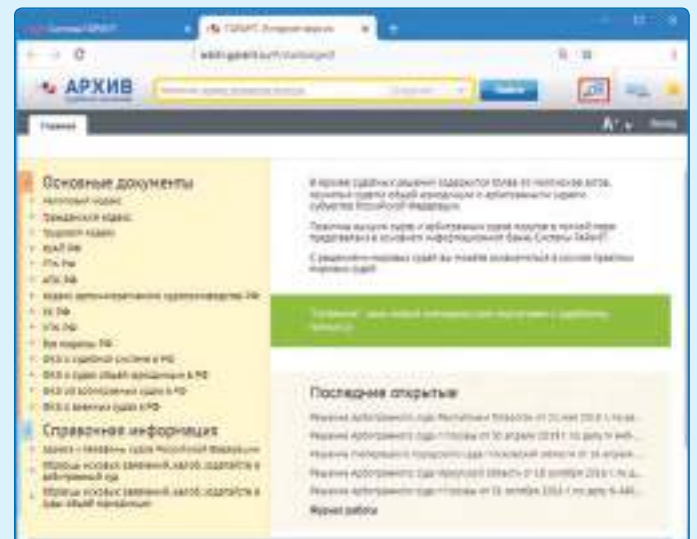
ГАРАНТ

АРХИВ

Главная

Основные документы

Налоговый кодекс

Гражданский кодекс

Трудовой кодекс

КоАП РФ

ГПК РФ

АПК РФ

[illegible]

УК РФ

УПК РФ

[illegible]

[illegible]

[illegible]

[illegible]

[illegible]

Справочная информация

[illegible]

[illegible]

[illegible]

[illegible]

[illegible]

Последние открытые

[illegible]

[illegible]

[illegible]

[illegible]

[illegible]

Журнал работы